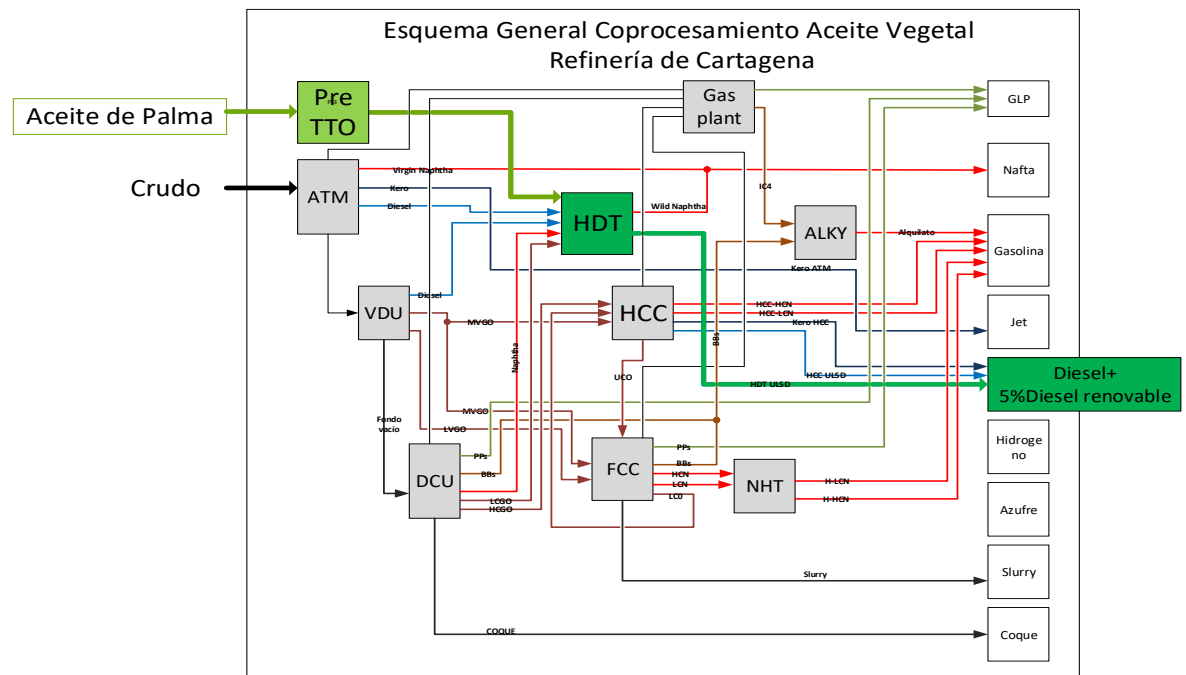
Esquema General Coprocesamiento Aceite Vegetal
Refinería de Cartagena

Aceite de Palma

Pre TTO

Crudo

ATM

Gas plant

GLP

Virgin Naphtha

Nafta

Kero

Diesel

HDT

Wild Naphtha

IC4

ALKY

Alquilato

Gasolina

Kero ATM

VDU

Diesel

MVGO

HCC

HCC-HCN

HCC-LCN

Kero HCC

Jet

Naphtha

BBs

UCO

HCC-ULSD

HDT ULSD

Diesel+ 5%Diesel renovable

Fondo vacio

MVGO

LVGO

Hidrogeno

PPs

PPs

BBs

DCU

FCC

BBs

HCN

LCN

NHT

H-LCN

H-HCN

Azufre

LCGO

HCGO

LCO

Slurry

Slurry

COQUE

Coque